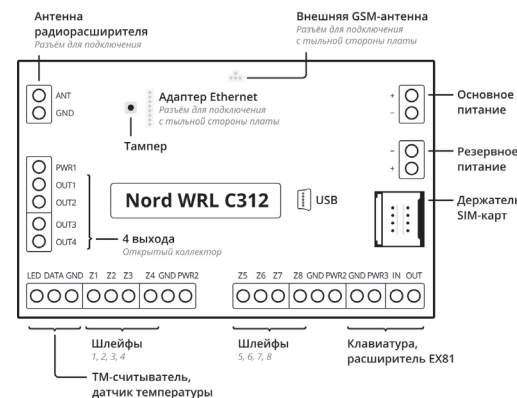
Антенна радиорасширителя
Разъём для подключения

Внешняя GSM-антенна
Разъём для подключения с тыльной стороны платы

ANT
GND

Адаптер Ethernet
Разъём для подключения с тыльной стороны платы

Тампер

+
–
Основное питание

–
+
Резервное питание

PWR1
OUT1
OUT2
OUT3
OUT4

Nord WRL C312

USB

Держатели SIM-карт

4 выхода
Открытый коллектор

LED DATA GND Z1 Z2 Z3 Z4 GND PWR2

Z5 Z6 Z7 Z8 GND PWR2 GND PWR3 IN OUT

Шлейфы
1, 2, 3, 4

Шлейфы
5, 6, 7, 8

Клавиатура, расширитель EX81

ТМ-считыватель, датчик температуры